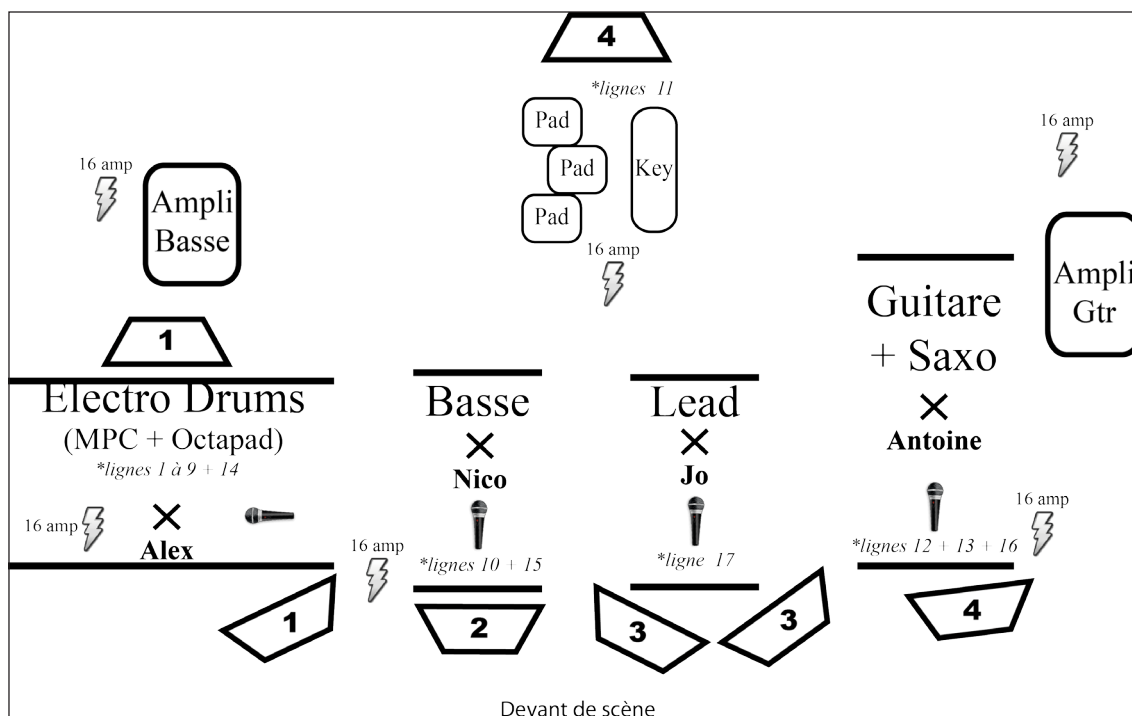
4

*lignes 11

Pad

Pad

Pad

Key

16 amp

16 amp

Ampli Basse

16 amp

Ampli Gtr

1

Electro Drums

(MPC + Octapad)

*lignes 1 à 9 + 14

16 amp

Alex

Basse

Nico

16 amp

*lignes 10 + 15

Lead

Jo

*ligne 17

Guitare + Saxo

Antoine

16 amp

*lignes 12 + 13 + 16

1

2

3

3

4

Devant de scène